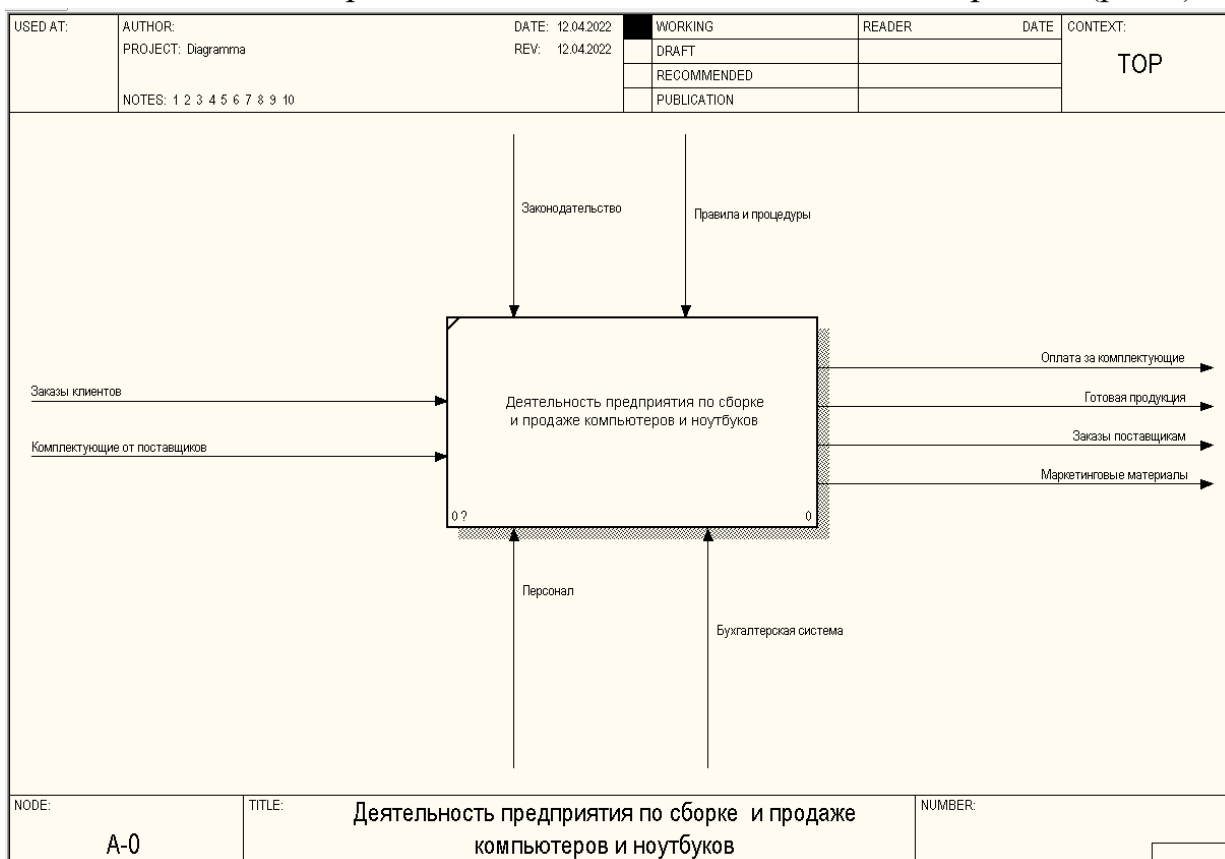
| USED AT: | AUTHOR: PROJECT: Diagramma NOTES: 1 2 3 4 5 6 7 8 9 10 | DATE: 12.04.2022 REV: 12.04.2022 | | WORKING | READER | DATE | CONTEXT: |
|---|---|---|---|---|---|---|---|
| | | | | DRAFT | | | TOP |
| | | | | RECOMMENDED | | | |
| | | | | PUBLICATION | | | |

Законодательство

Правила и процедуры

Заказы клиентов

Комплектующие от поставщиков

Деятельность предприятия по сборке и продаже компьютеров и ноутбуков

0 ?

0

Оплата за комплектующие

Готовая продукция

Заказы поставщикам

Маркетинговые материалы

Персонал

Бухгалтерская система

| NODE: | TITLE: | NUMBER: |
|---|---|---|
| A-0 | Деятельность предприятия по сборке и продаже компьютеров и ноутбуков | |